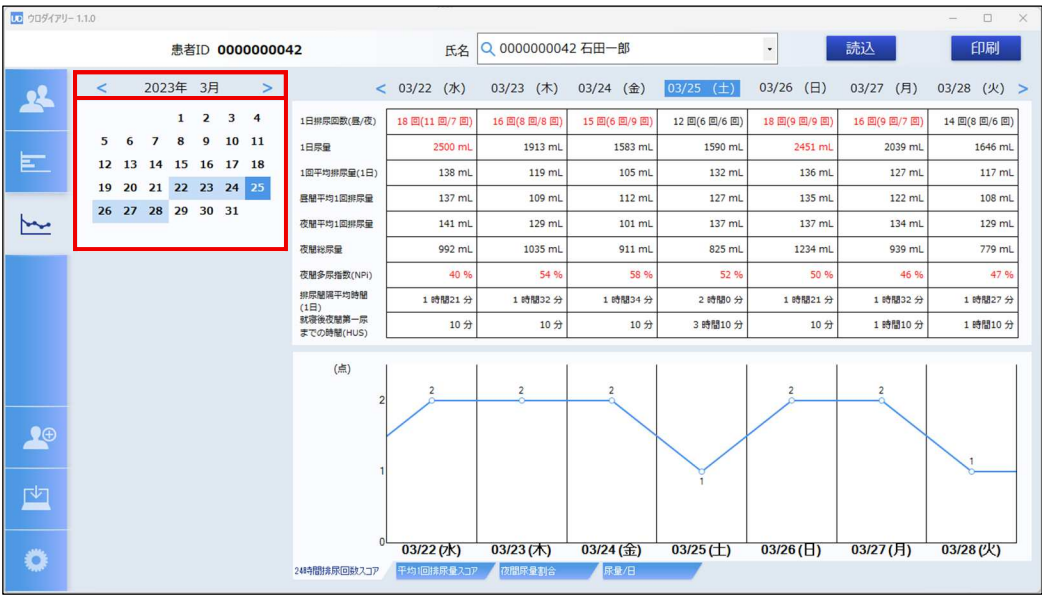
UD ウロダイアリー 1.1.0

患者ID 0000000042

氏名 0000000042 石田一郎

読込

印刷

< 2023年 3月 >

|  |  |  | 1 | 2 | 3 | 4 |
|---|---|---|---|---|---|---|
| 5 | 6 | 7 | 8 | 9 | 10 | 11 |
| 12 | 13 | 14 | 15 | 16 | 17 | 18 |
| 19 | 20 | 21 | 22 | 23 | 24 | 25 |
| 26 | 27 | 28 | 29 | 30 | 31 |  |

< 03/22 (水) 03/23 (木) 03/24 (金) 03/25 (土) 03/26 (日) 03/27 (月) 03/28 (火) >

|  | 03/22 (水) | 03/23 (木) | 03/24 (金) | 03/25 (土) | 03/26 (日) | 03/27 (月) | 03/28 (火) |
|---|---|---|---|---|---|---|---|
| 1日排尿回数(昼/夜) | 18 回(11 回/7 回) | 16 回(8 回/8 回) | 15 回(6 回/9 回) | 12 回(6 回/6 回) | 18 回(9 回/9 回) | 16 回(9 回/7 回) | 14 回(8 回/6 回) |
| 1日尿量 | 2500 mL | 1913 mL | 1583 mL | 1590 mL | 2451 mL | 2039 mL | 1646 mL |
| 1回平均排尿量(1日) | 138 mL | 119 mL | 105 mL | 132 mL | 136 mL | 127 mL | 117 mL |
| 昼間平均1回排尿量 | 137 mL | 109 mL | 112 mL | 127 mL | 135 mL | 122 mL | 108 mL |
| 夜間平均1回排尿量 | 141 mL | 129 mL | 101 mL | 137 mL | 137 mL | 134 mL | 129 mL |
| 夜間総尿量 | 992 mL | 1035 mL | 911 mL | 825 mL | 1234 mL | 939 mL | 779 mL |
| 夜間多尿指数(NPi) | 40 % | 54 % | 58 % | 52 % | 50 % | 46 % | 47 % |
| 排尿間隔平均時間(1日) | 1 時間21 分 | 1 時間32 分 | 1 時間34 分 | 2 時間0 分 | 1 時間21 分 | 1 時間32 分 | 1 時間27 分 |
| 就寝後夜間第一尿までの時間(HUS) | 10 分 | 10 分 | 10 分 | 3 時間10 分 | 10 分 | 1 時間10 分 | 1 時間10 分 |

(点)
2
1
0
2 2 2 1 2 2 1
03/22 (水) 03/23 (木) 03/24 (金) 03/25 (土) 03/26 (日) 03/27 (月) 03/28 (火)

24時間排尿回数スコア 平均1回排尿量スコア 夜間尿量割合 尿量/日